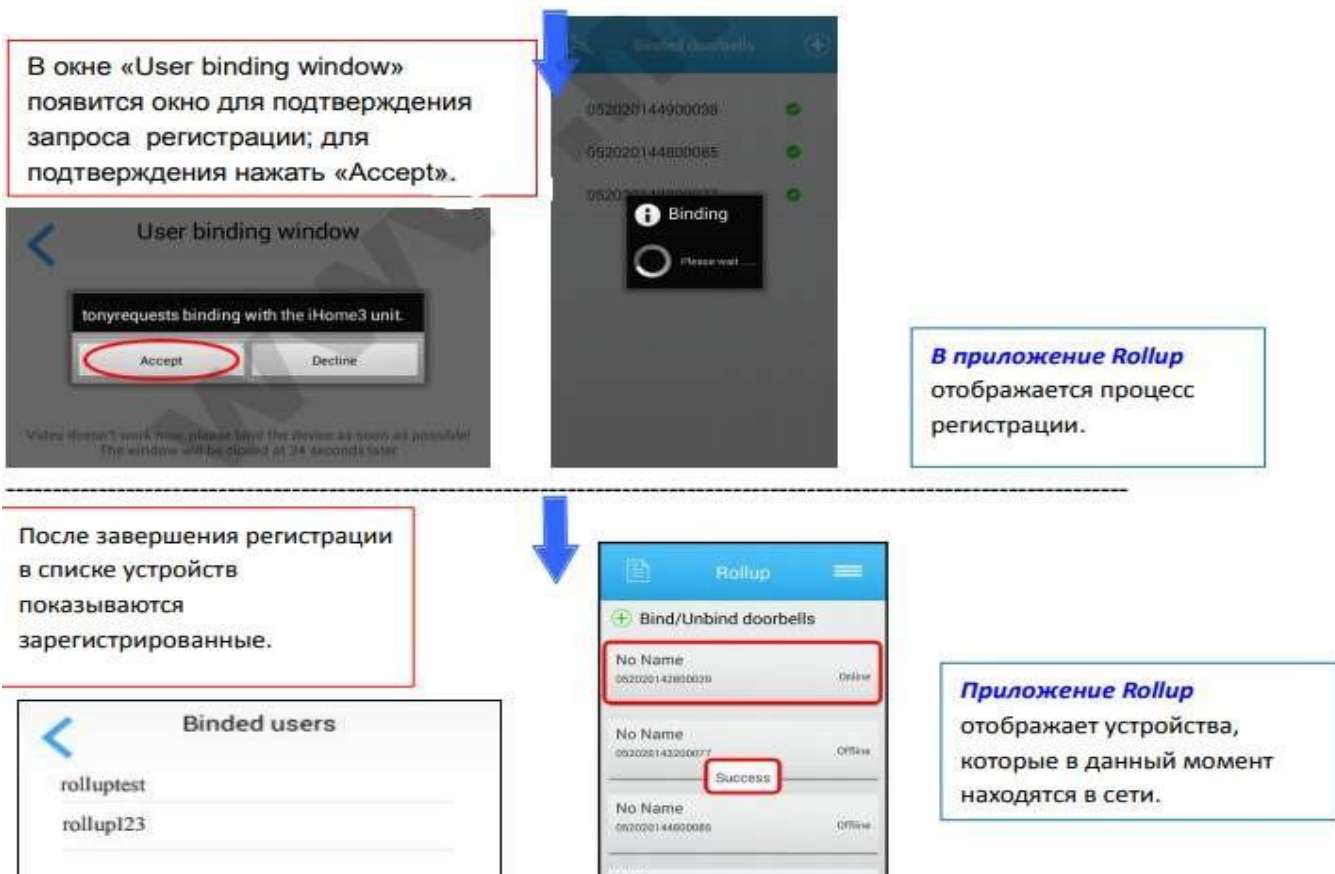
В окне «User binding window» появится окно для подтверждения запроса регистрации; для подтверждения нажать «Accept».

User binding window

tonyrequests binding with the iHome3 unit.

Accept

Decline

Video doesn't work now, please bind the device as soon as possible!
The window will be closed at 34 seconds later

Binded doorbells

052020144900038

052020144800085

0520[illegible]

Binding

Please wait ...

В приложение Rollup отображается процесс регистрации.

После завершения регистрации в списке устройств показываются зарегистрированные.

Binded users

rolluptest

rollup123

Rollup

Bind/Unbind doorbells

No Name
052020142800039
Online

No Name
052020142200077
Offline

Success

No Name
052020144800085
Offline

Приложение Rollup отображает устройства, которые в данный момент находятся в сети.